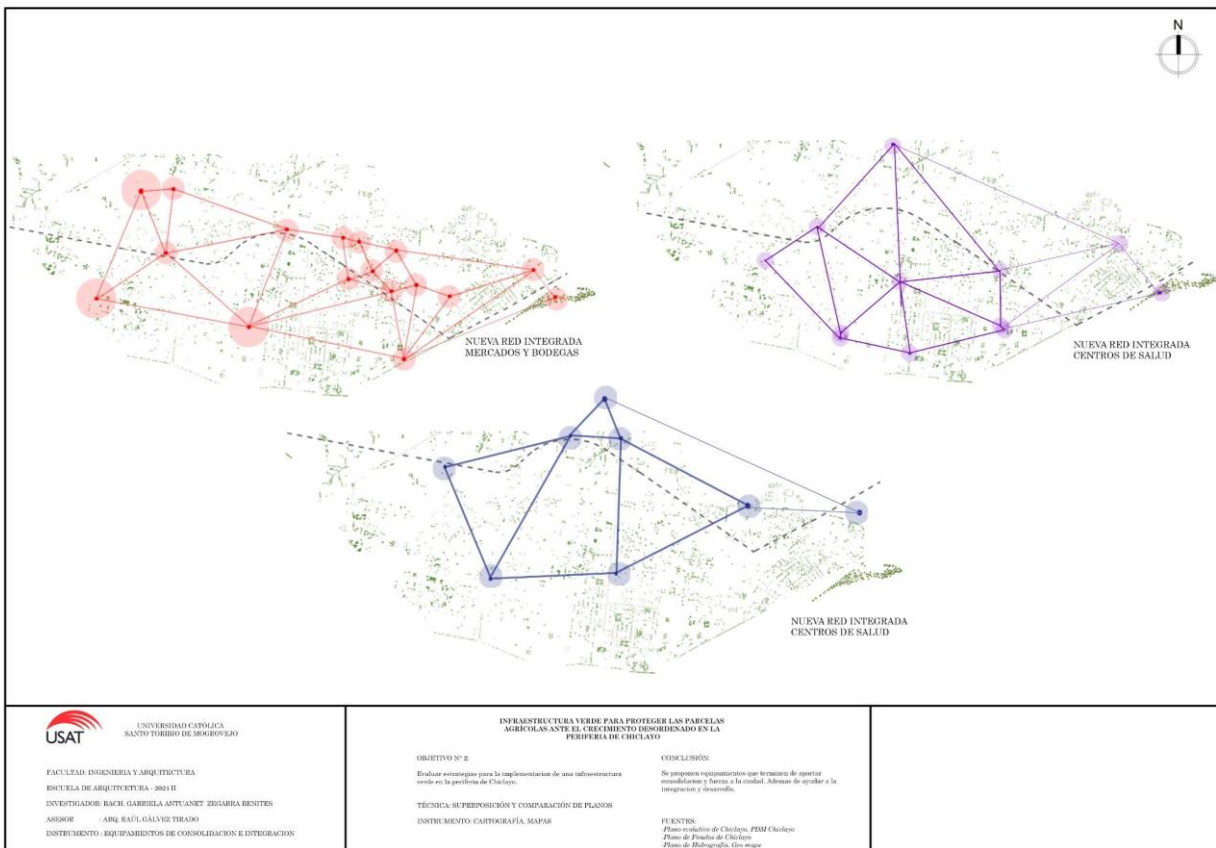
N

NUEVA RED INTEGRADA
MERCADOS Y BODEGAS

NUEVA RED INTEGRADA
CENTROS DE SALUD

NUEVA RED INTEGRADA
CENTROS DE SALUD

USAT

UNIVERSIDAD CATÓLICA
SANTO TORIBIO DE MOGROVEJO

FACULTAD: INGENIERIA Y ARQUITECTURA
ESCUELA DE ARQUITECTURA - 2024 II
INVESTIGADOR: BACH. GABRIELA ANTUANET ZEGARRA BENITES
ASESOR : ARQ. RAÚL GÁLVEZ TIRADO
INSTRUMENTO : EQUIPAMIENTOS DE CONSOLIDACION E INTEGRACION

INFRAESTRUCTURA VERDE PARA PROTEGER LAS PARCELAS AGRÍCOLAS ANTE EL CRECIMIENTO DESORDENADO EN LA PERIFERIA DE CHICLAYO

OBJETIVO N° 2:
Evaluar estrategias para la implementacion de una infraestructura verde en la periferia de Chiclayo.

TÉCNICA: SUPERPOSICIÓN Y COMPARACIÓN DE PLANOS

INSTRUMENTO: CARTOGRAFÍA, MAPAS

CONCLUSIÓN:
Se proponen equipamientos que terminen de aportar consolidacion y fuerza a la ciudad. Ademas de ayudar a la integracion y desarrollo.

FUENTES:
-Plano evolutivo de Chiclayo, PDM Chiclayo
-Plano de Fundos de Chiclayo
-Plano de Hidrografía, Geo mapa